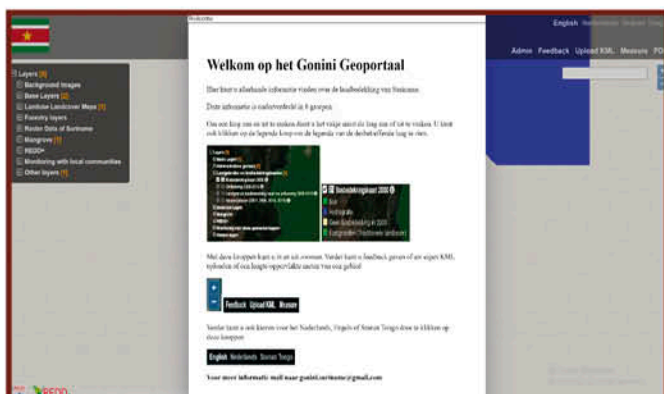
Welcome

English Nederlands Sranan Tongo

Admin Feedback Upload KML Measure PO

Layers [8]
Background Images
Base Layers [2]
Landuse Landcover Maps [1]
Forestry layers
Raster Data of Suriname
Mangrove [1]
REDD+
Monitoring with local communities
Other layers [1]

Welkom op het Gonini Geoportaal

Hier kunt u allerhande informatie vinden over de landbedekking van Suriname.

Deze informatie is onderverdeeld in 8 groepen.

Om een kaart aan of uit te zetten klikt u op het vakje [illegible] en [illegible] kunt u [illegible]. U kunt ook klikken op de legenda knop om de legenda van de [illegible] laag te zien.

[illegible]

Met deze knoppen kunt u in en uit zoomen. Verder kunt u feedback geven of een eigen KML uploaden of een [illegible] oppervlakte meten van een gebied.

+
-
Feedback Upload KML Measure

Verder kunt u ook kiezen voor het Nederlands, Engels of Sranan Tongo door te klikken op deze knoppen

English Nederlands Sranan Tongo

Voor meer informatie mail naar gonini.suriname@gmail.com

REDD